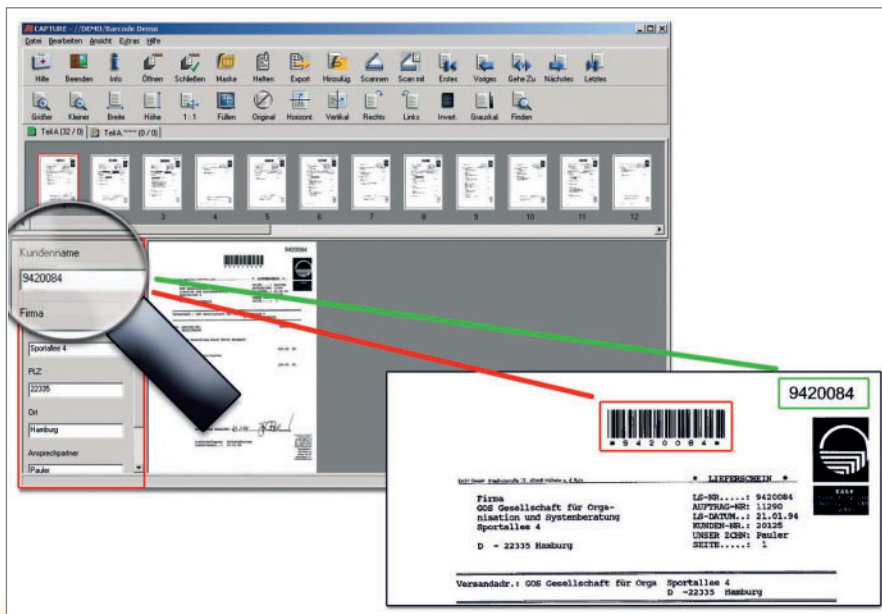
CAPTURE - //DEMO/Barcode Demo

Datei Bearbeiten Ansicht Extras Hilfe

Hilfe Beenden Info Öffnen Schließen Maske Heften Export Hinzufüg. Scannen Scan mit Erstes Voriges Gehe Zu Nächstes Letztes

Größer Kleiner Breite Höhe 1 : 1 Füllen Original Horizont. Vertikal Rechts Links Invert. Graustufen Finden

Teil A (32 / 0) Teil A (0 / 0)

3 4 5 6 7 8 9 10 11 12

Kundenname

9420084

Firma

Sportallee 4

PLZ

22335

Ort

Hamburg

Ansprechpartner

Pauler

9420084

9420084

* 9 4 2 0 0 8 4 *

* LIEFERSCHEIN *

Firma
GOS Gesellschaft für Organisation und Systemberatung
Sportallee 4

D - 22335 Hamburg

LS-NR......: 9420084
AUFTRAG-NR: 11290
LS-DATUM..: 21.01.94
KUNDEN-NR.: 20125
UNSER ZCHN: Pauler
SEITE.....: 1

Versandadr.: GOS Gesellschaft für Orga Sportallee 4
D -22335 Hamburg

EASY